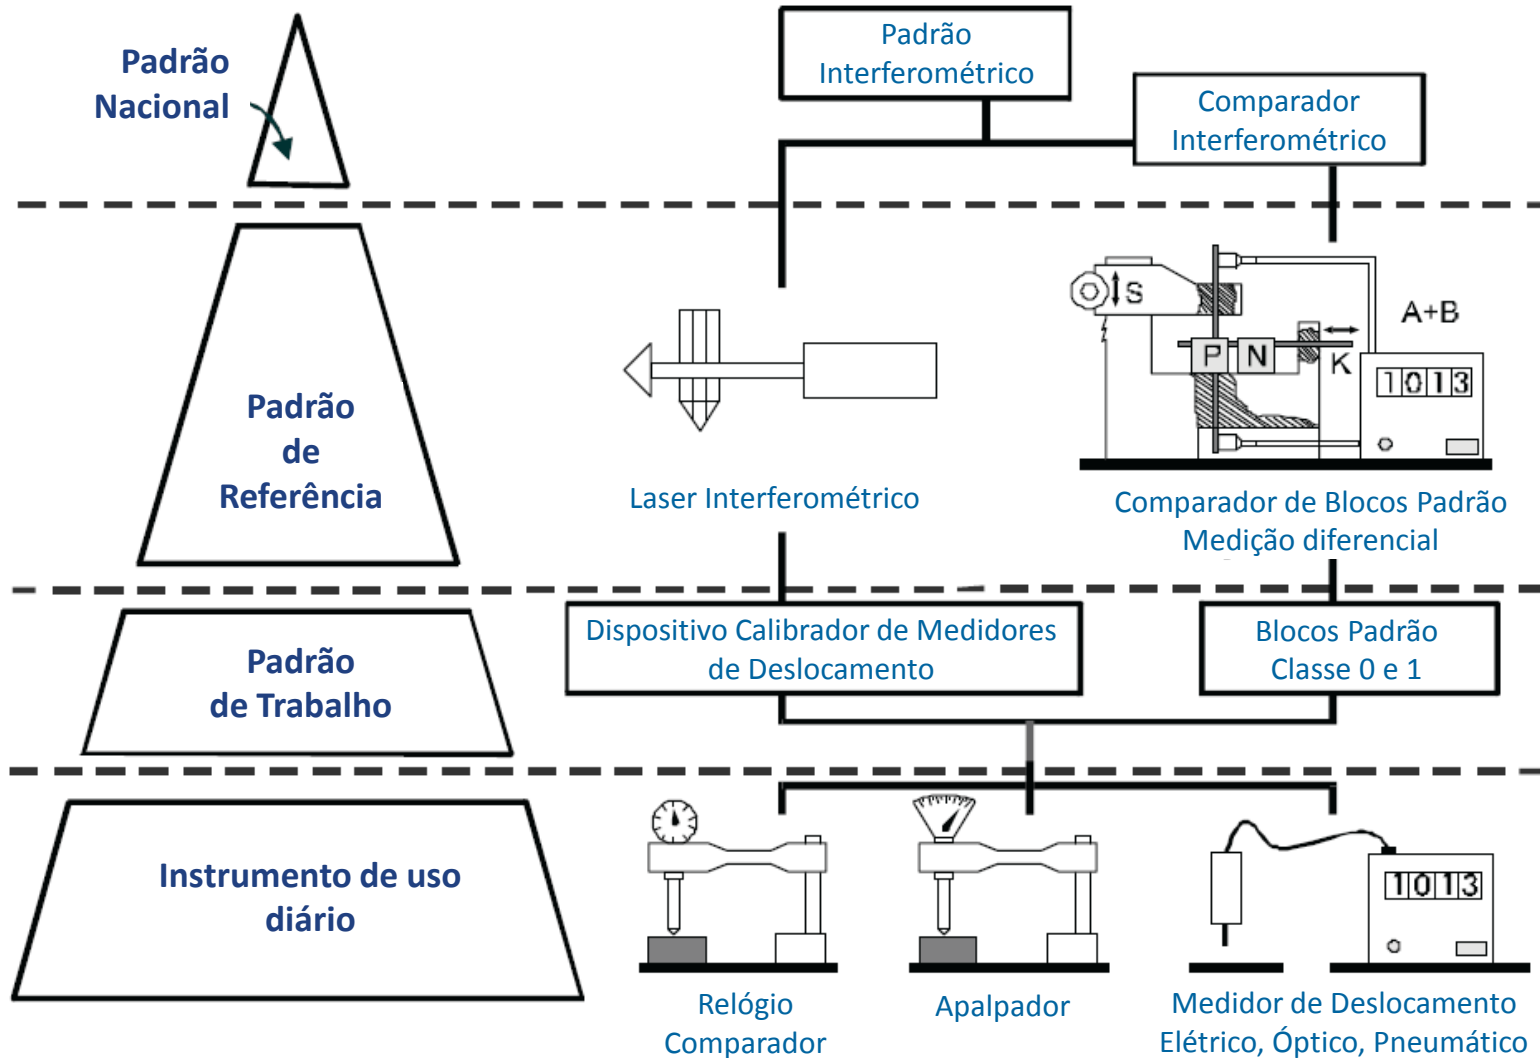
Padrão Nacional

Padrão Interferométrico

Comparador Interferométrico

Padrão de Referência

S

A+B

P N

K

1013

Laser Interferométrico

Comparador de Blocos Padrão Medição diferencial

Padrão de Trabalho

Dispositivo Calibrador de Medidores de Deslocamento

Blocos Padrão Classe 0 e 1

Instrumento de uso diário

1013

Relógio Comparador

Apalpador

Medidor de Deslocamento Elétrico, Óptico, Pneumático